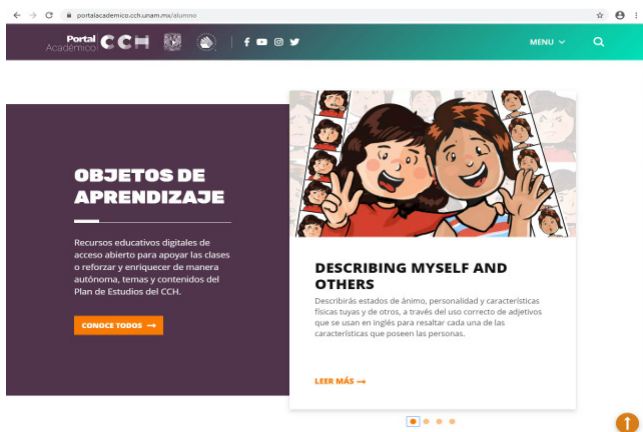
portalacademico.cch.unam.mx/alumno

Portal Académico CCH

MENU

OBJETOS DE APRENDIZAJE

Recursos educativos digitales de acceso abierto para apoyar las clases o reforzar y enriquecer de manera autónoma, temas y contenidos del Plan de Estudios del CCH.

CONOCE TODOS →

DESCRIBING MYSELF AND OTHERS

Describirás estados de ánimo, personalidad y características físicas tuyas y de otros, a través del uso correcto de adjetivos que se usan en inglés para resaltar cada una de las características que poseen las personas.

LEER MÁS →